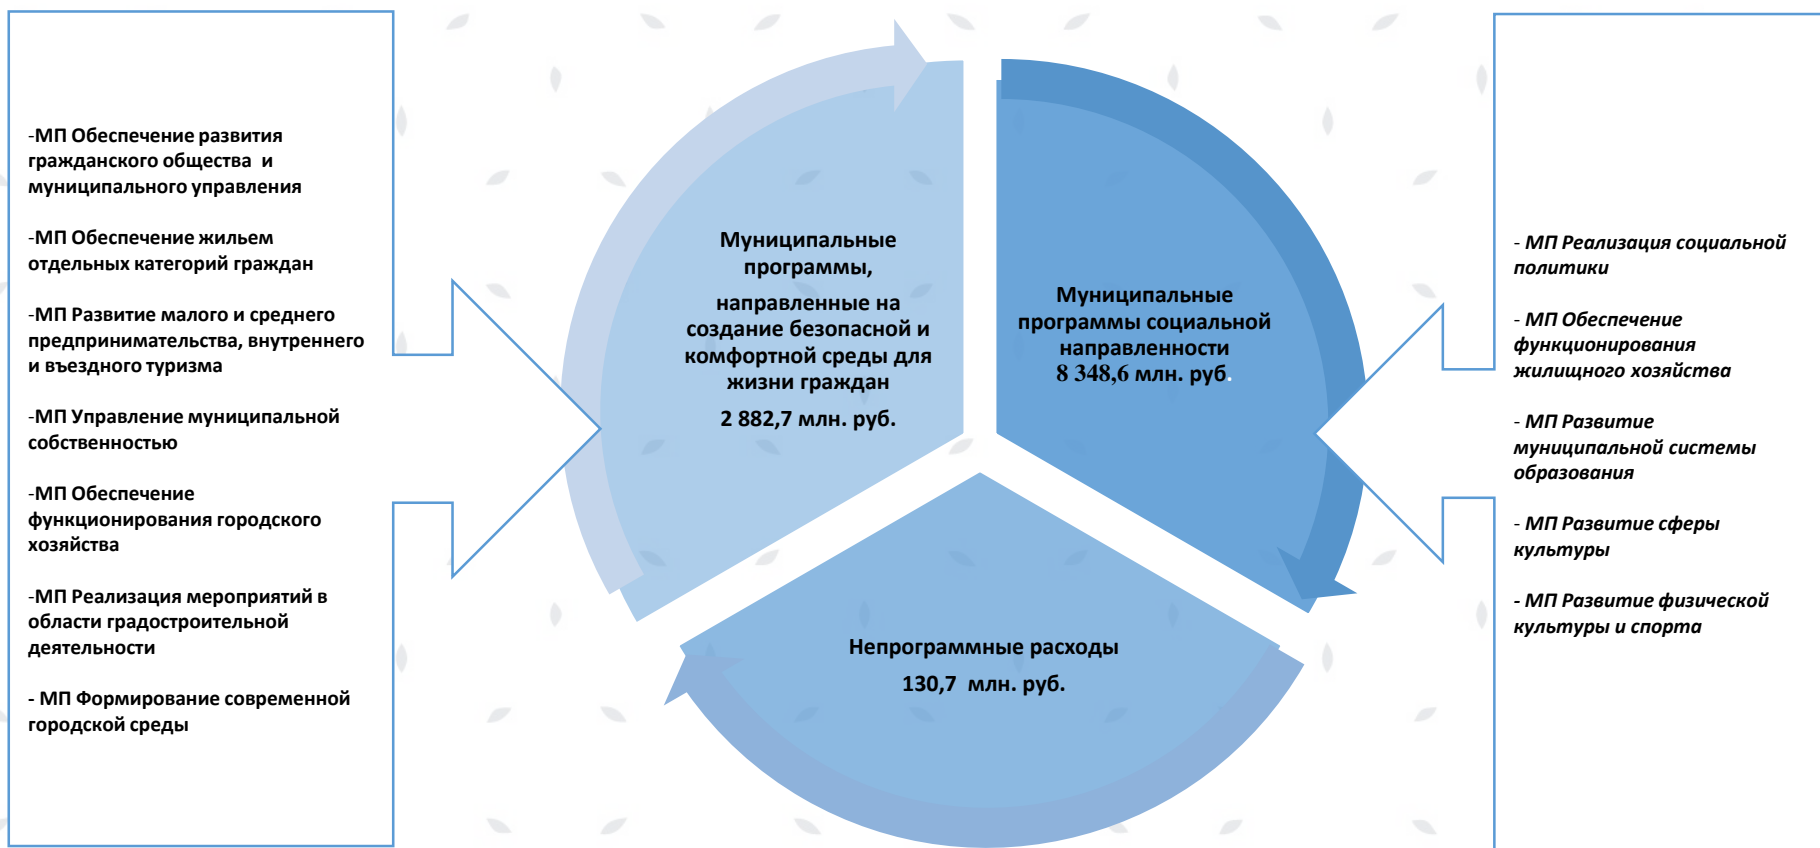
-МП Обеспечение развития гражданского общества и муниципального управления

-МП Обеспечение жильем отдельных категорий граждан

-МП Развитие малого и среднего предпринимательства, внутреннего и въездного туризма

-МП Управление муниципальной собственностью

-МП Обеспечение функционирования городского хозяйства

-МП Реализация мероприятий в области градостроительной деятельности

- МП Формирование современной городской среды

Муниципальные программы, направленные на создание безопасной и комфортной среды для жизни граждан
2 882,7 млн. руб.

Муниципальные программы социальной направленности
8 348,6 млн. руб.

Непрограммные расходы
130,7 млн. руб.

- МП Реализация социальной политики

- МП Обеспечение функционирования жилищного хозяйства

- МП Развитие муниципальной системы образования

- МП Развитие сферы культуры

- МП Развитие физической культуры и спорта